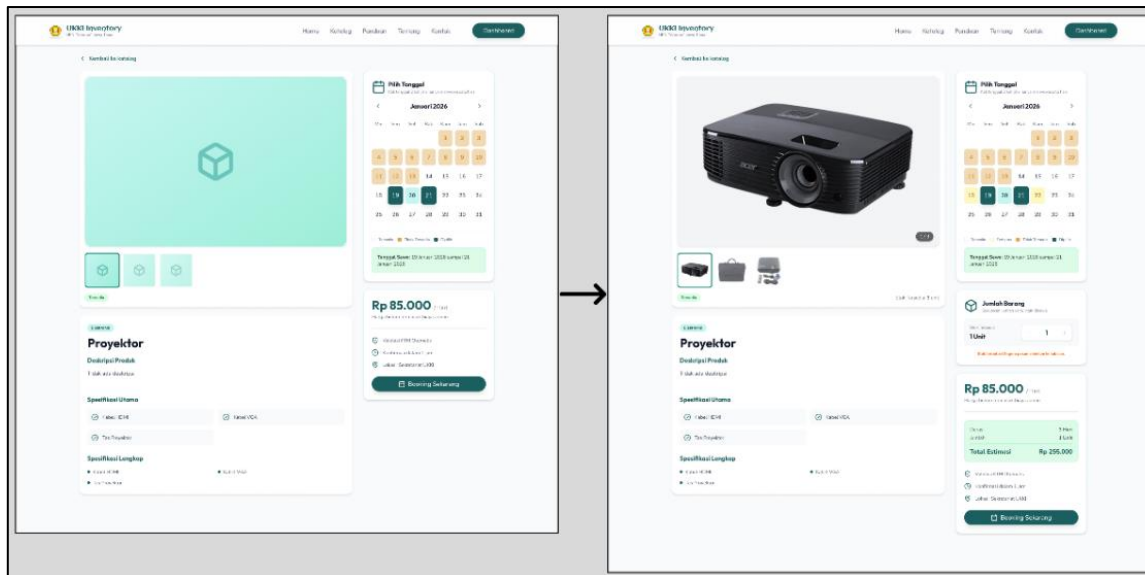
UKKI Inventory

Home Katalog Panduan Tentang Kontak Dashboard

< Kembali ke katalog

Tersedia

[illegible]

Proyektor

Deskripsi Produk

Tidak ada deskripsi

Spesifikasi Utama

Kabel HDMI

Kabel VGA

Tas Proyektor

Spesifikasi Lengkap

Pilih Tanggal

< Januari 2026 >

| | | | | | | |
|---|---|---|---|---|---|---|
| | | | | 1 | 2 | 3 |
| 4 | 5 | 6 | 7 | 8 | 9 | 10 |
| 11 | 12 | 13 | 14 | 15 | 16 | 17 |
| 18 | 19 | 20 | 21 | 22 | 23 | 24 |
| 25 | 26 | 27 | 28 | 29 | 30 | 31 |

Tanggal Sewa: 19 Januari 2026 sampai 21 Januari 2026

Rp 85.000

Booking Sekarang

UKKI Inventory

Home Katalog Panduan Tentang Kontak Dashboard

< Kembali ke katalog

Tersedia

Proyektor

Deskripsi Produk

Tidak ada deskripsi

Spesifikasi Utama

Kabel HDMI

Kabel VGA

Tas Proyektor

Spesifikasi Lengkap

Pilih Tanggal

< Januari 2026 >

| | | | | | | |
|---|---|---|---|---|---|---|
| | | | | 1 | 2 | 3 |
| 4 | 5 | 6 | 7 | 8 | 9 | 10 |
| 11 | 12 | 13 | 14 | 15 | 16 | 17 |
| 18 | 19 | 20 | 21 | 22 | 23 | 24 |
| 25 | 26 | 27 | 28 | 29 | 30 | 31 |

Tanggal Sewa: 19 Januari 2026 sampai 21 Januari 2026

Jumlah Barang

1 Unit

1

Rp 85.000

Total Estimasi Rp 255.000

Booking Sekarang